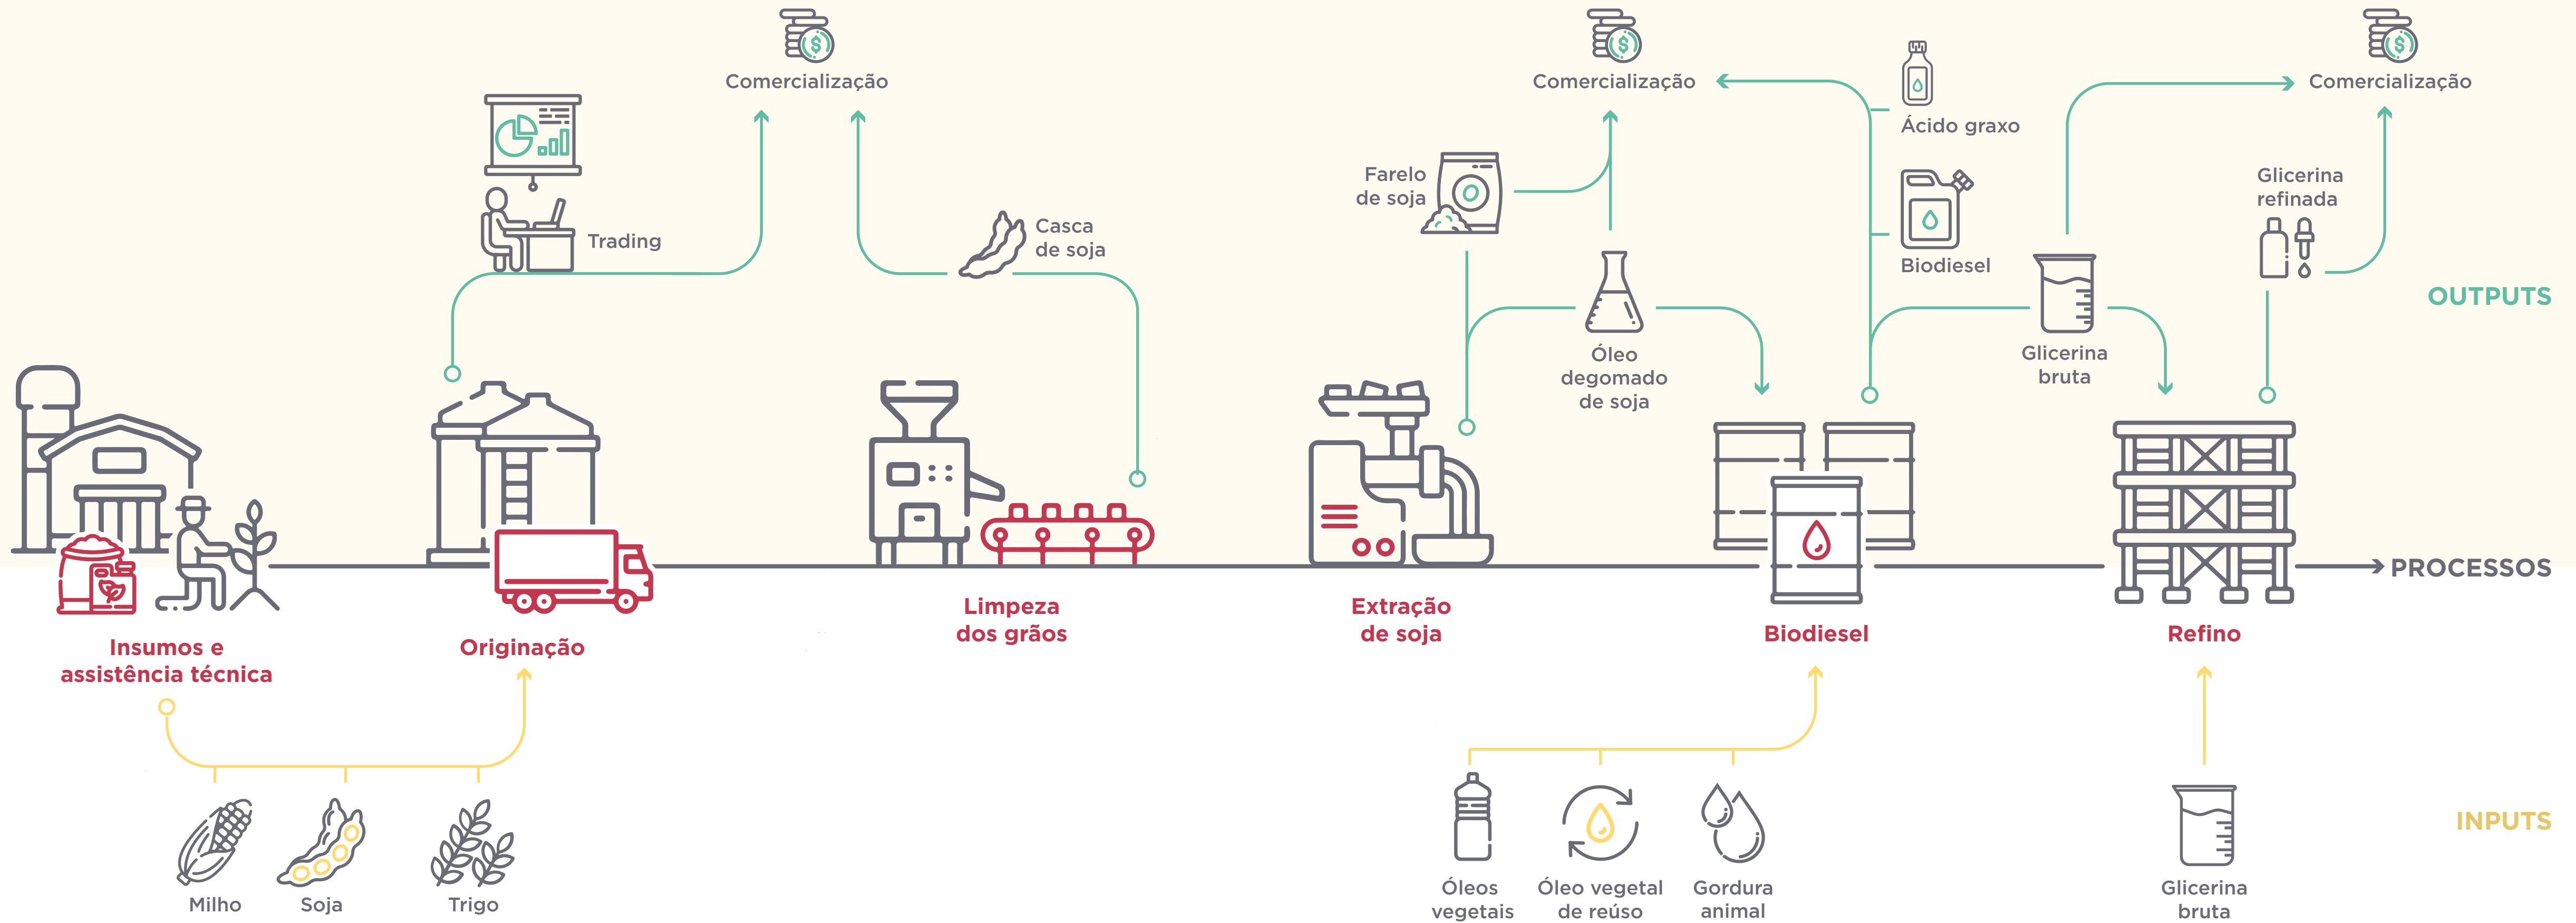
Comercialização

Trading

Casca de soja

Comercialização

Farelo de soja

Óleo degomado de soja

Ácido graxo

Biodiesel

Comercialização

Glicerina refinada

Glicerina bruta

OUTPUTS

PROCESSOS

Insumos e assistência técnica

Originação

Limpeza dos grãos

Extração de soja

Biodiesel

Refino

INPUTS

Milho

Soja

Trigo

Óleos vegetais

Óleo vegetal de reúso

Gordura animal

Glicerina bruta